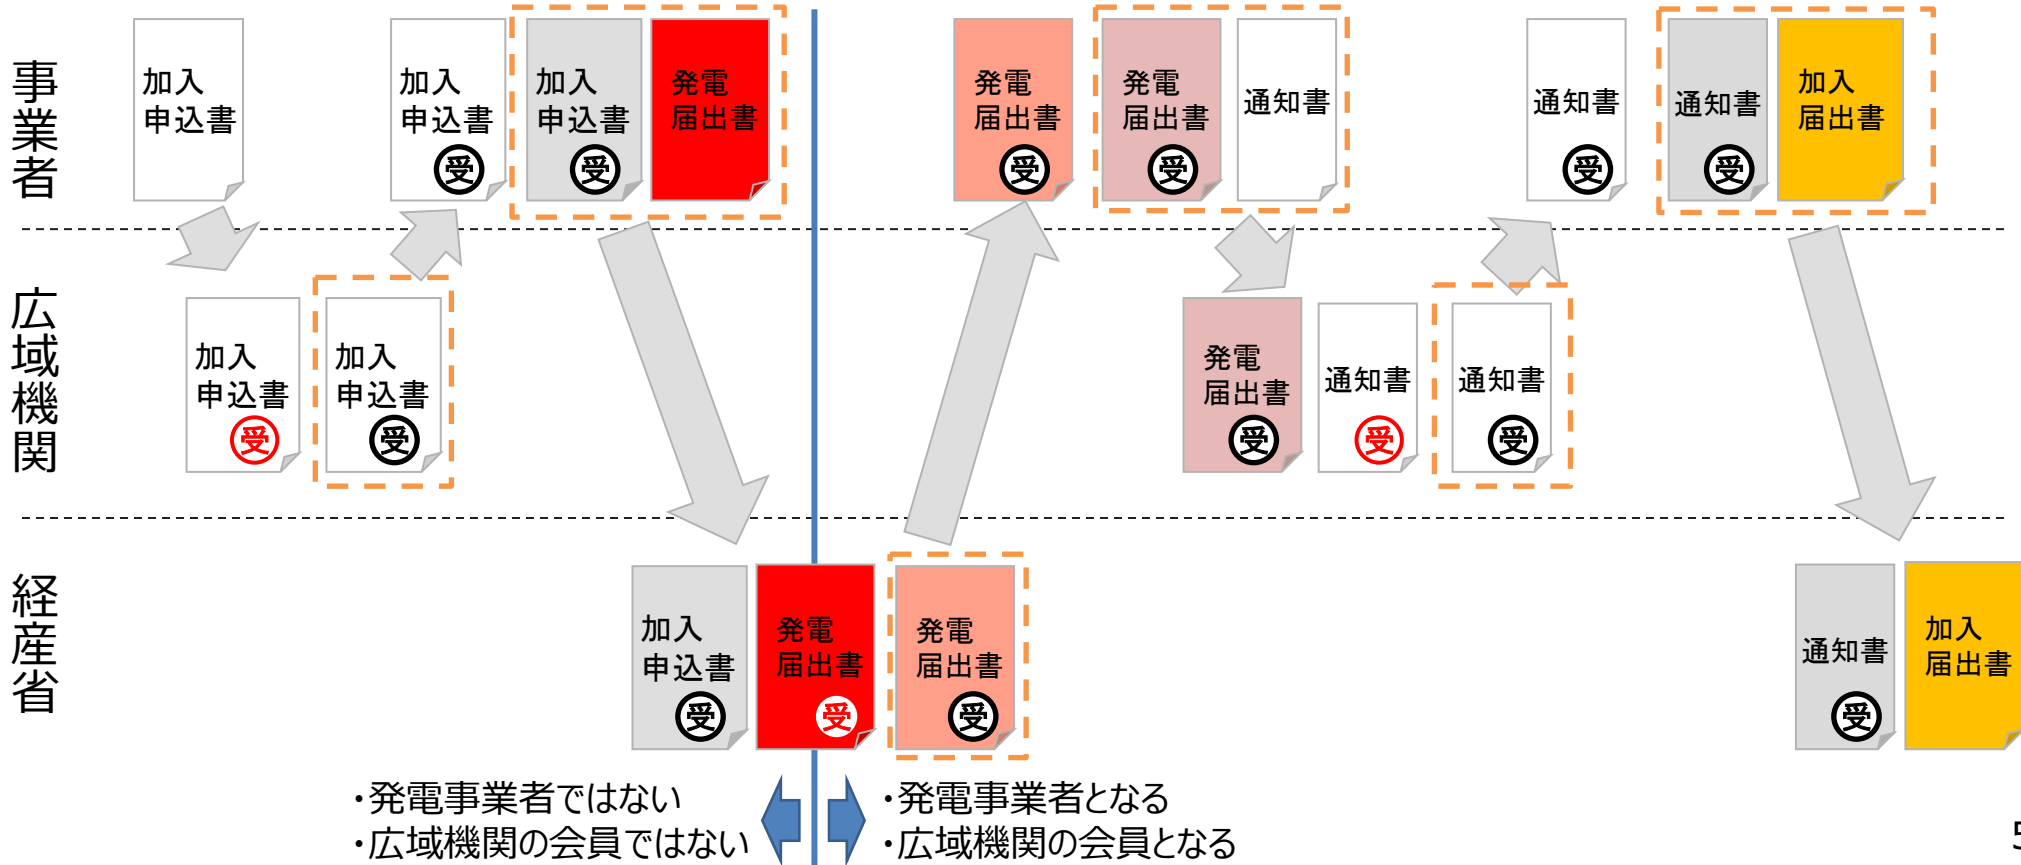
事業者

加入
申込書

加入
申込書
㊛

加入
申込書
㊛

発電
届出書

発電
届出書
㊛

発電
届出書
㊛

通知書

通知書
㊛

通知書
㊛

加入
届出書

広域機関

加入
申込書
㊛

加入
申込書
㊛

発電
届出書
㊛

通知書
㊛

通知書
㊛

経産省

加入
申込書
㊛

発電
届出書
㊛

発電
届出書
㊛

通知書
㊛

加入
届出書

・発電事業者ではない
・広域機関の会員ではない

・発電事業者となる
・広域機関の会員となる

5